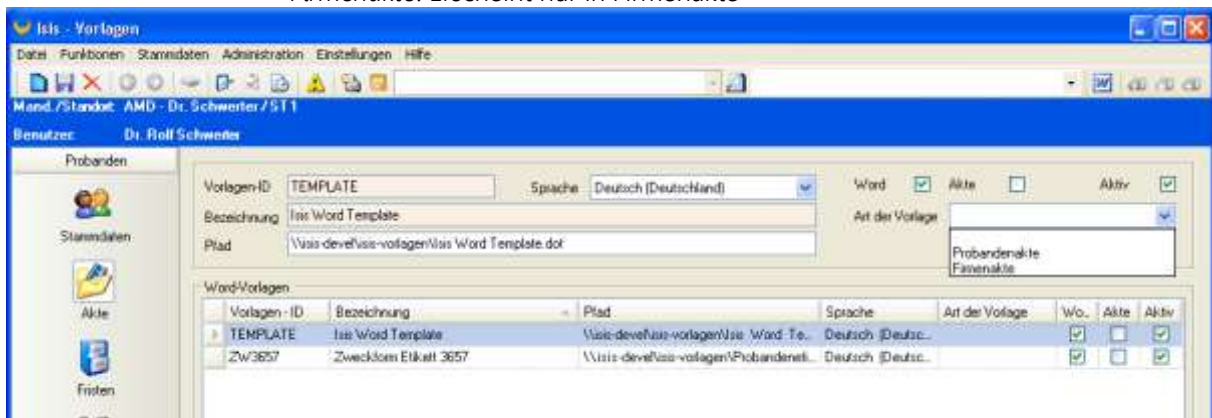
Firmenakte: Erscheint nur in Firmenakte

Isis - Vorlagen

Datei Funktionen Stammdaten Administration Einstellungen Hilfe

Mand./Standort: AMD - Dr. Schwerter / ST1

Benutzer: Dr. Rolf Schwerter

Probanden

Stammdaten

Akte

Fristen

Vorlagen-ID TEMPLATE

Sprache Deutsch (Deutschland)

Word Akte Aktiv

Bezeichnung Isis Word Template

Art der Vorlage

Pfad \\isis-devel\isis-vorlagen\Isis Word Template.dot

Probandenakte
Firmenakte

Word-Vorlagen

| Vorlagen - ID | Bezeichnung | Pfad | Sprache | Art der Vorlage | Wo... | Akte | Aktiv |
|---|---|---|---|---|---|---|---|
| TEMPLATE | Isis Word Template | \\isis-devel\isis-vorlagen\Isis Word Te... | Deutsch (Deutsc... | | ☑ | ☐ | ☑ |
| ZW3657 | Zweckform Etikett 3657 | \\isis-devel\isis-vorlagen\Probandeneti... | Deutsch (Deutsc... | | ☑ | ☐ | ☑ |